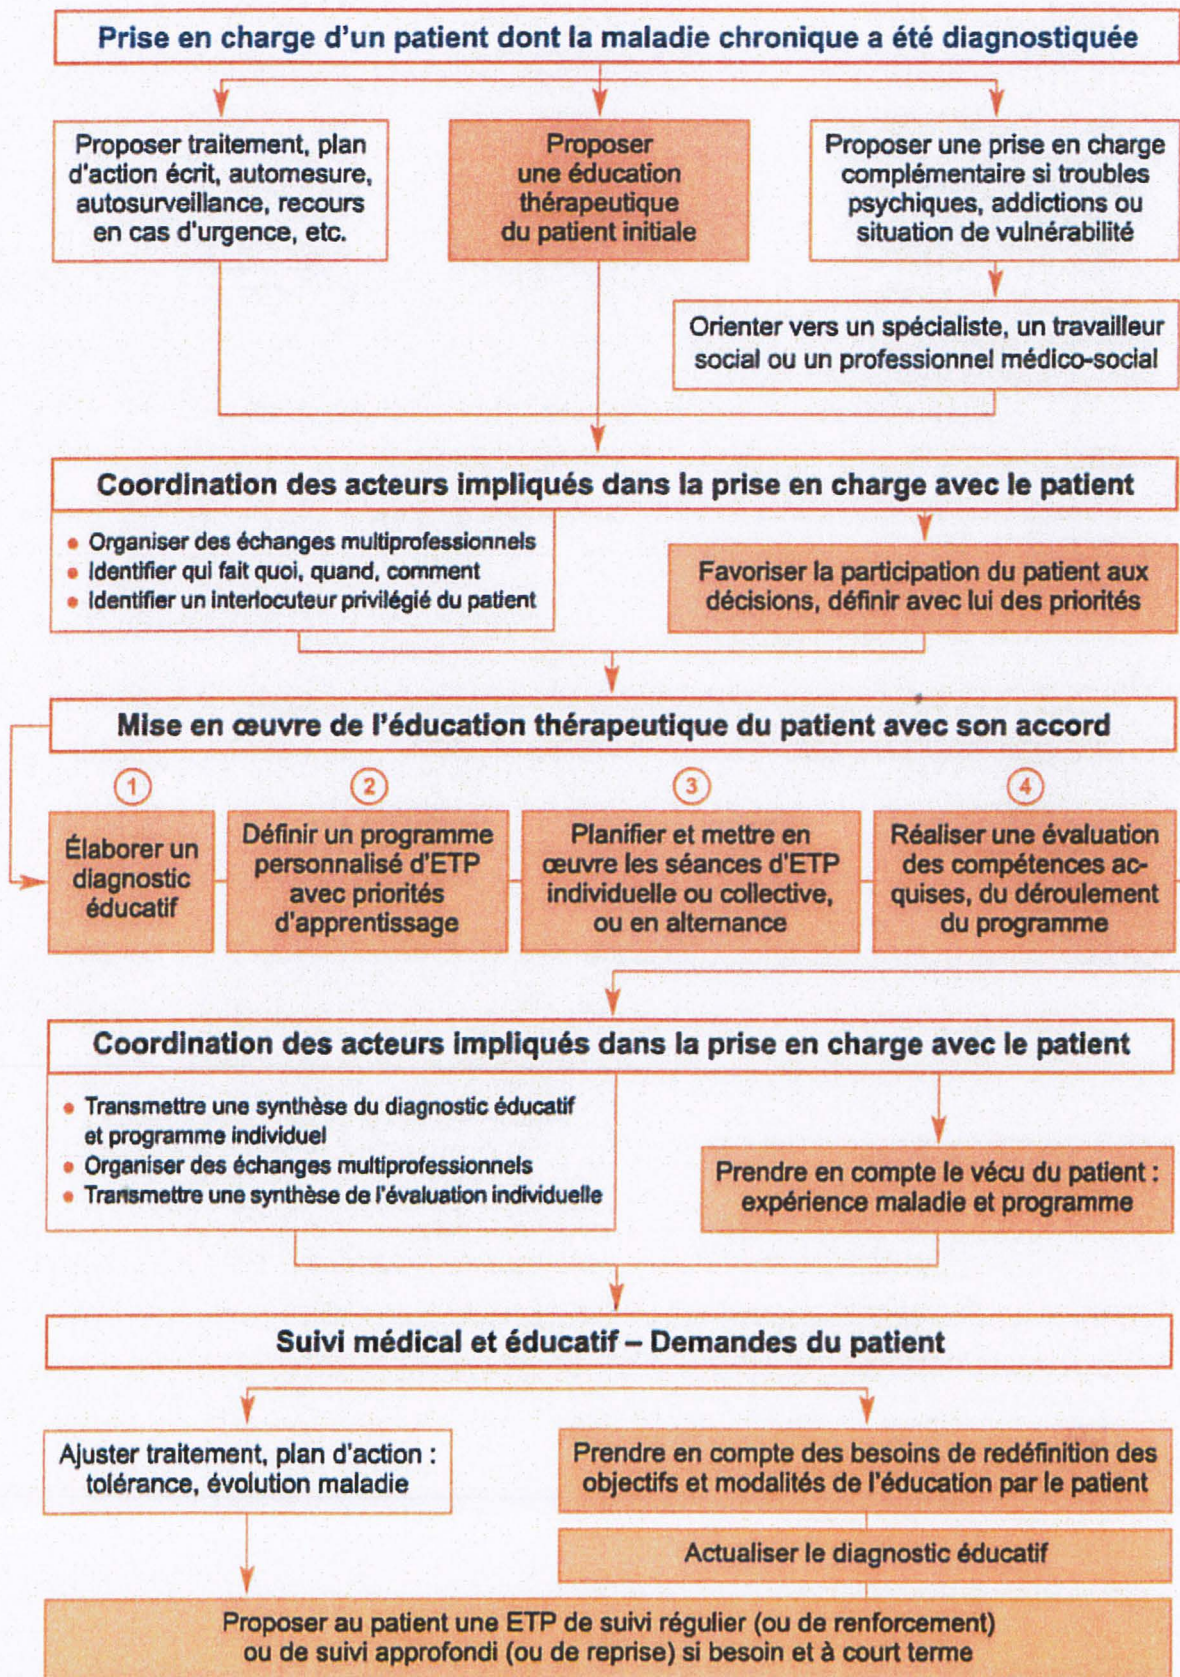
Prise en charge d'un patient dont la maladie chronique a été diagnostiquée

Proposer traitement, plan d'action écrit, automesure, autosurveillance, recours en cas d'urgence, etc.

Proposer une éducation thérapeutique du patient initiale

Proposer une prise en charge complémentaire si troubles psychiques, addictions ou situation de vulnérabilité

Orienter vers un spécialiste, un travailleur social ou un professionnel médico-social

Coordination des acteurs impliqués dans la prise en charge avec le patient

- Organiser des échanges multiprofessionnels
- Identifier qui fait quoi, quand, comment
- Identifier un interlocuteur privilégié du patient

Favoriser la participation du patient aux décisions, définir avec lui des priorités

Mise en œuvre de l'éducation thérapeutique du patient avec son accord

1 Élaborer un diagnostic éducatif

2 Définir un programme personnalisé d'ETP avec priorités d'apprentissage

3 Planifier et mettre en œuvre les séances d'ETP individuelle ou collective, ou en alternance

4 Réaliser une évaluation des compétences acquises, du déroulement du programme

Coordination des acteurs impliqués dans la prise en charge avec le patient

- Transmettre une synthèse du diagnostic éducatif et programme individuel
- Organiser des échanges multiprofessionnels
- Transmettre une synthèse de l'évaluation individuelle

Prendre en compte le vécu du patient : expérience maladie et programme

Suivi médical et éducatif – Demandes du patient

Ajuster traitement, plan d'action : tolérance, évolution maladie

Prendre en compte des besoins de redéfinition des objectifs et modalités de l'éducation par le patient

Actualiser le diagnostic éducatif

Proposer au patient une ETP de suivi régulier (ou de renforcement) ou de suivi approfondi (ou de reprise) si besoin et à court terme